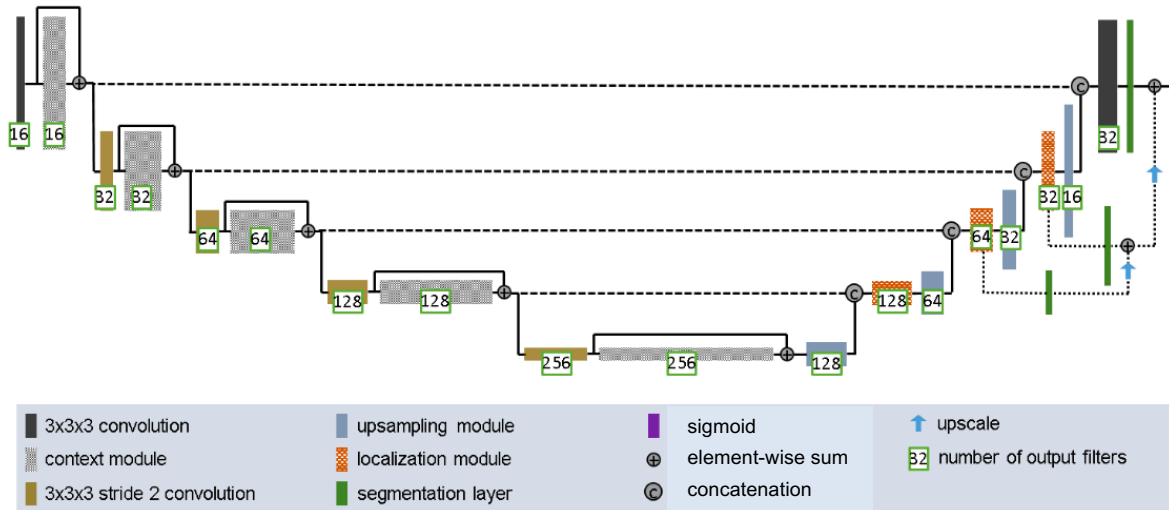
16 16 32 32 64 64 128 128 256 256 128 128 64 64 32 64 32 16 32

3x3x3 convolution
context module
3x3x3 stride 2 convolution
upsampling module
localization module
segmentation layer
sigmoid
element-wise sum
c concatenation
upscale
32 number of output filters